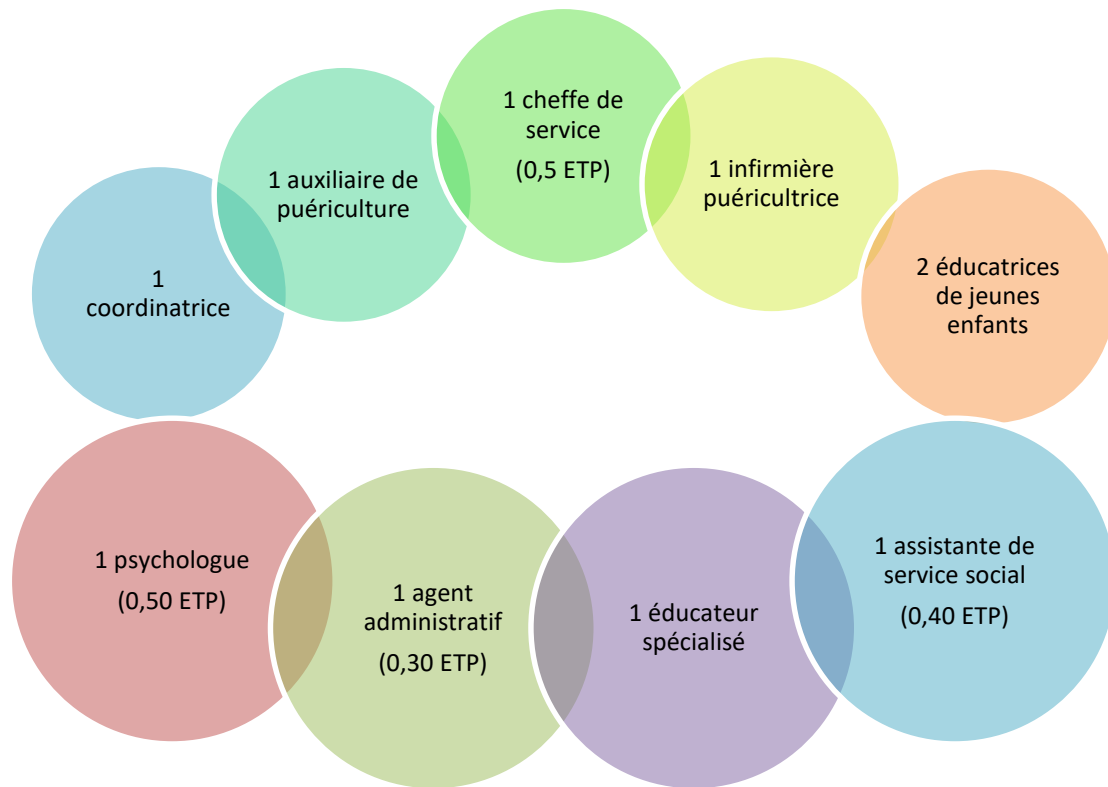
1 coordinatrice

1 auxiliaire de puériculture

1 cheffe de service
(0,5 ETP)

1 infirmière puéricultrice

2 éducatrices de jeunes enfants

1 psychologue
(0,50 ETP)

1 agent administratif
(0,30 ETP)

1 éducateur spécialisé

1 assistante de service social
(0,40 ETP)